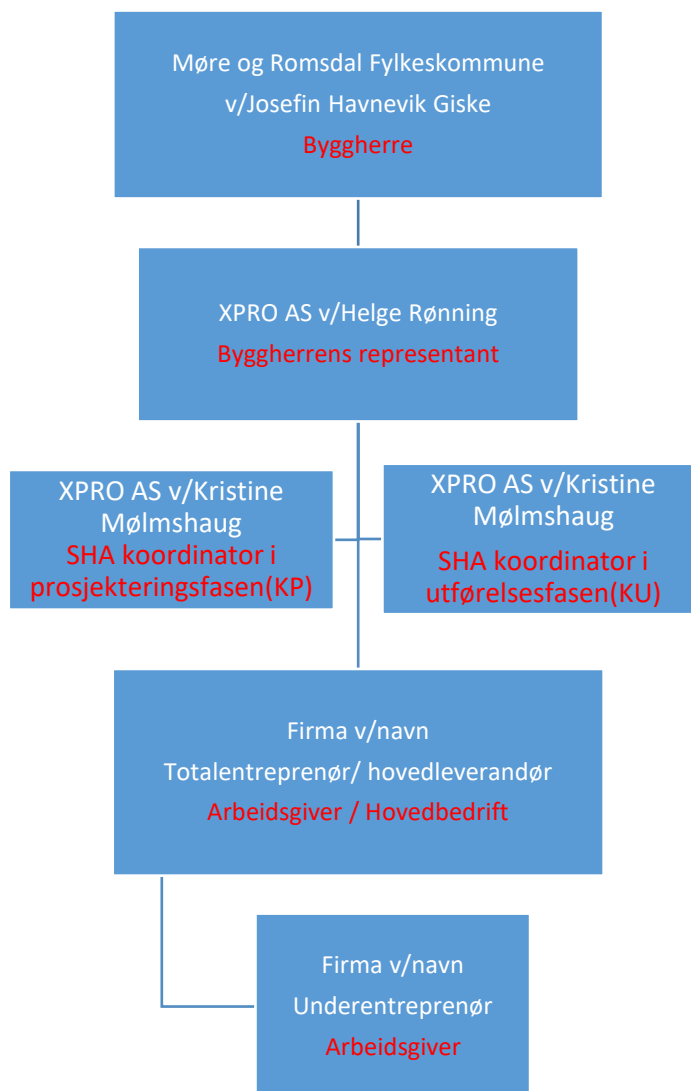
Møre og Romsdal Fylkeskommune
v/Josefin Havnevik Giske
Byggherre

XPRO AS v/Helge Rønning
Byggherrens representant

XPRO AS v/Kristine Mølmshaug
SHA koordinator i prosjekteringsfasen(KP)

XPRO AS v/Kristine Mølmshaug
SHA koordinator i utførelsesfasen(KU)

Firma v/navn
Totalentreprenør/ hovedleverandør
Arbeidsgiver / Hovedbedrift

Firma v/navn
Underentreprenør
Arbeidsgiver